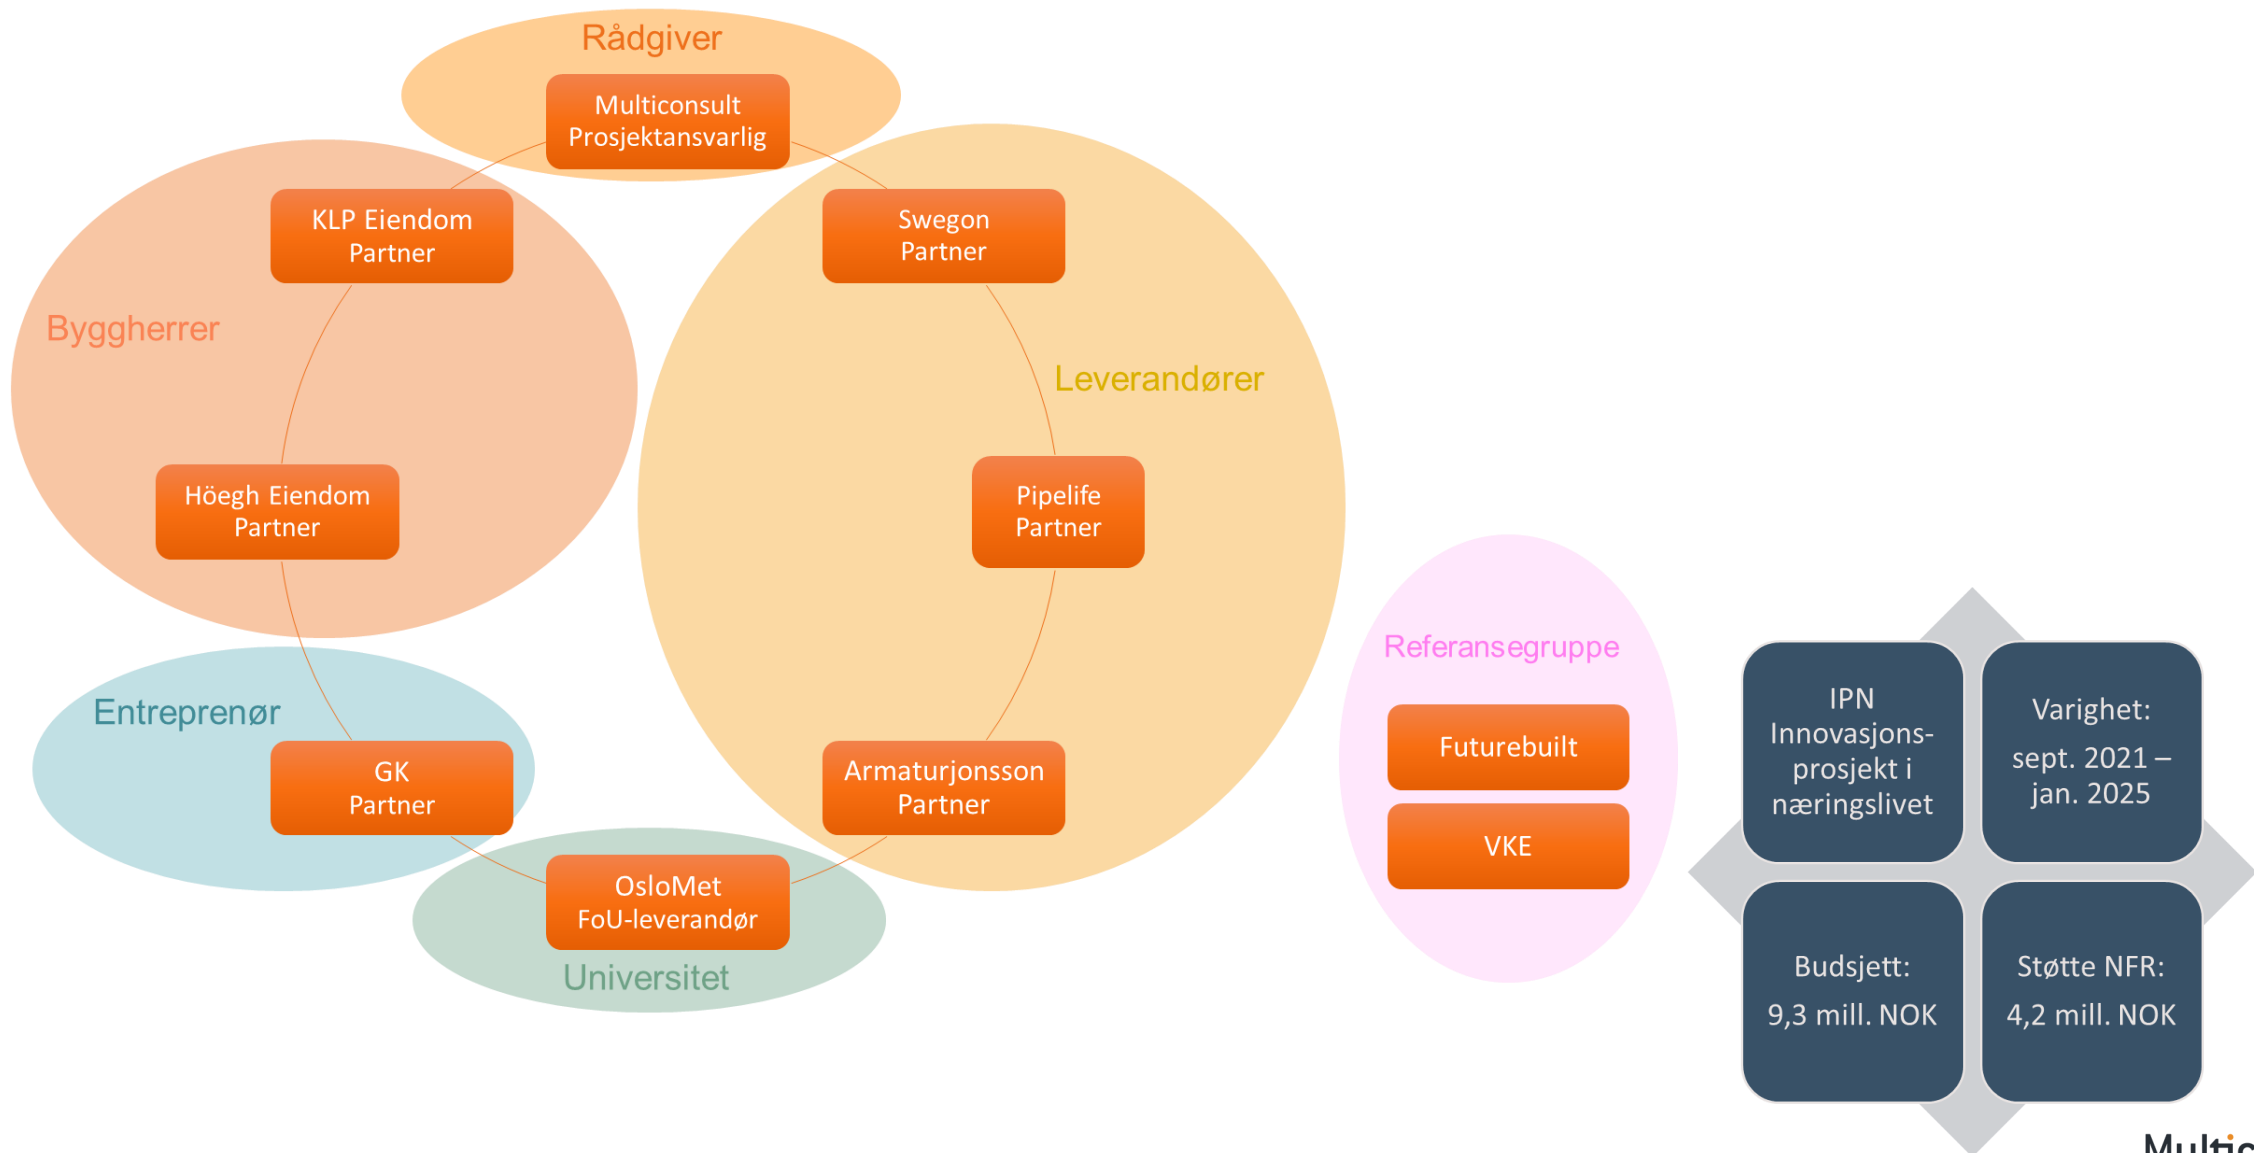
Rådgiver

Multiconsult
Prosjektansvarlig

KLP Eiendom
Partner

Swegon
Partner

Byggherrer

Leverandører

Högh Eiendom
Partner

Pipelife
Partner

Referansegruppe

Entreprenør

GK
Partner

Armaturjonsson
Partner

Futurebuilt

VKE

OsloMet
FoU-leverandør

Universitet

IPN
Innovasjonsprosjekt i næringslivet

Varighet:
sept. 2021 – jan. 2025

Budsjett:
9,3 mill. NOK

Støtte NFR:
4,2 mill. NOK

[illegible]